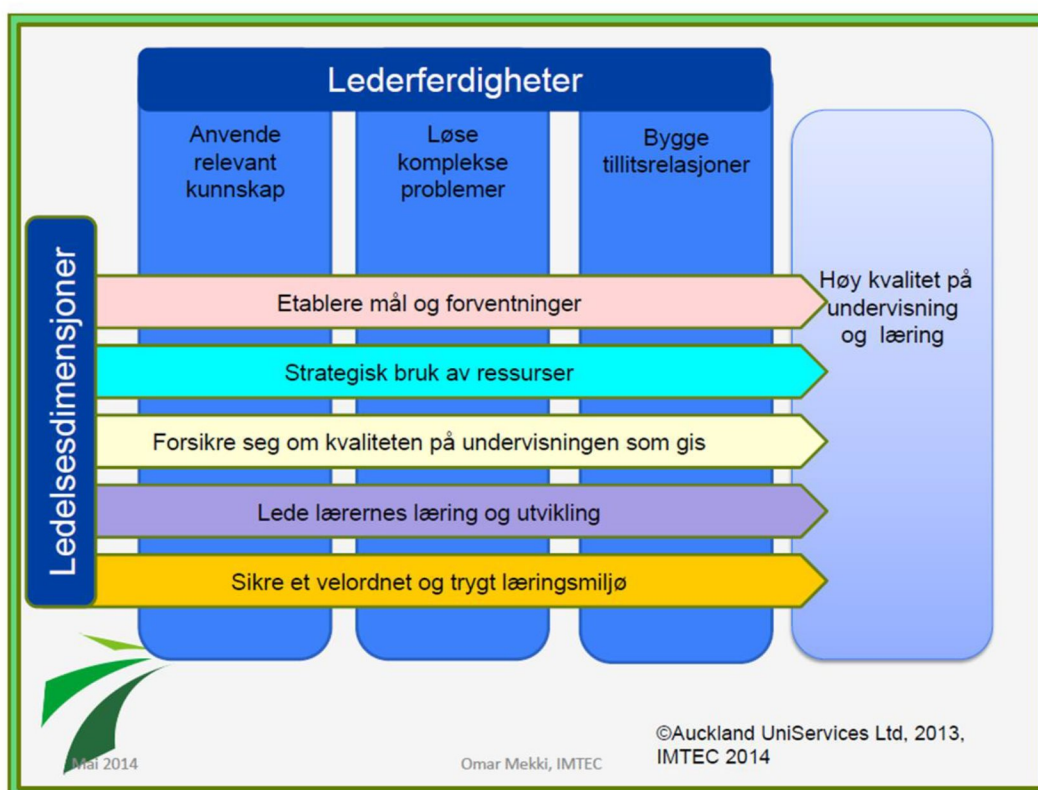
Lederferdigheter

Anvende relevant kunnskap

Løse komplekse problemer

Bygge tillitsrelasjoner

Ledelsesdimensjoner

Etablere mål og forventninger

Strategisk bruk av ressurser

Forsikre seg om kvaliteten på undervisningen som gis

Lede lærernes læring og utvikling

Sikre et velordnet og trygt læringsmiljø

Høy kvalitet på undervisning og læring

Mai 2014

Omar Mekki, IMTEC

©Auckland UniServices Ltd, 2013, IMTEC 2014